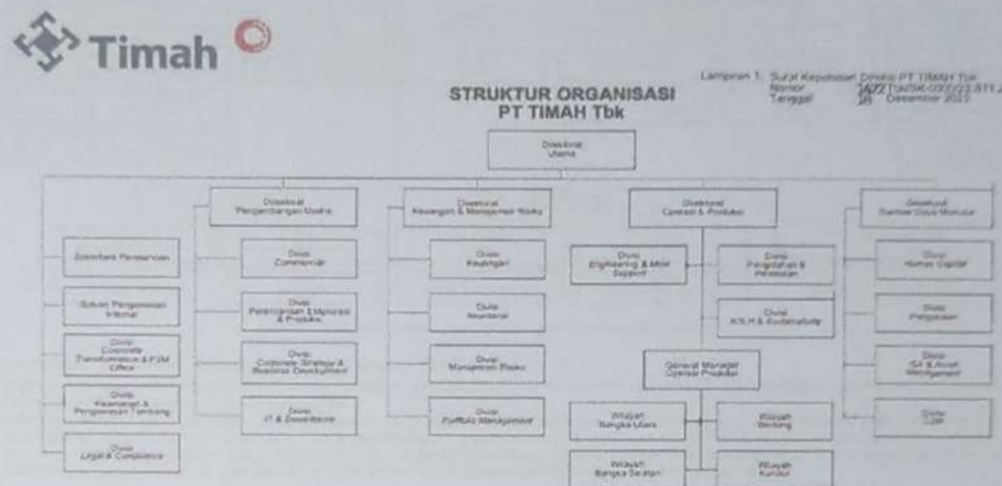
Timah

STRUKTUR ORGANISASI
PT TIMAH Tbk

Lampiran 1. Surat Keputusan Direksi PT TIMAH Tbk
Nomor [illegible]
Tanggal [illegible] Desember 20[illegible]

Direktorat Utama

Sekretaris Perusahaan

Satuan Pengawasan Internal

Divisi Corporate Transformation & PJM Office

Divisi Keamanan & Pengawasan Tambang

Divisi Legal & Compliance

Direktorat Pengembangan Usaha

Divisi Commercial

Divisi Perencanaan Eksplorasi & Produksi

Divisi Corporate Strategy & Business Development

Divisi IT & Digitalisasi

Direktorat Keuangan & Manajemen Risiko

Divisi Keuangan

Divisi Akuntansi

Divisi Manajemen Risiko

Divisi Portfolio Management

Direktorat Operasi & Produksi

Divisi Engineering & Mine Support

Divisi Pengolahan & Peleburan

Divisi K3LH & Sustainability

General Manager Operasi Produksi

Wilayah Bangka Utara

Wilayah Belitung

Wilayah Bangka Selatan

Wilayah Kundur

Direktorat Sumber Daya Manusia

Divisi Human Capital

Divisi Pengadaan

Divisi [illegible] & Asset Management

Divisi CSR